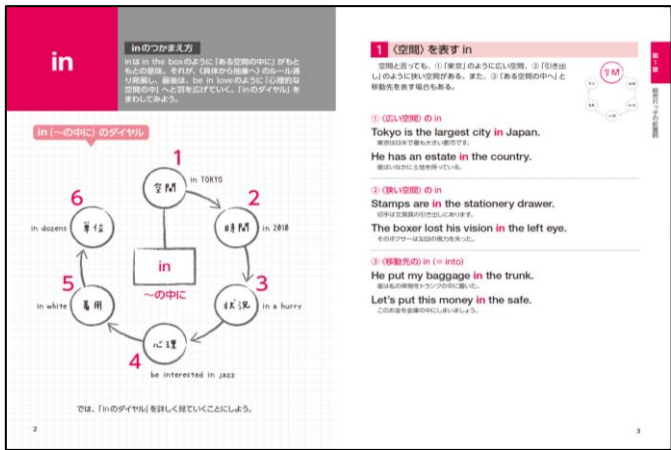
in

inのつかまえ方

inは in the boxのように「ある空間の中に」がもともとの意味。それが、《具体から抽象へ》のルール通り発展し、最後は、be in loveのように「心理的な空間の中」へと羽を広げていく。「inのダイヤル」を眺めてみよう。

in（～の中に）のダイヤル

1 空間 in TOKYO
2 時間 in 2010
3 状況 in a hurry
4 心理 be interested in jazz
5 着用 in white
6 単位 in dozens

in
～の中に

では、「inのダイヤル」を詳しく見ていくことにしよう。

2

1 〈空間〉を表す in

空間と言っても、①「東京」のように広い空間、②「引き出し」のように狭い空間もある。また、③「ある空間の中」と移動先を表す場合もある。

空間

① 〈広い空間〉の in
Tokyo is the largest city in Japan.
東京は日本で最も大きい都市です。
He has an estate in the country.
彼はいなかに土地を持っている。

② 〈狭い空間〉の in
Stamps are in the stationery drawer.
切手は文房具の引き出しにあります。
The boxer lost his vision in the left eye.
そのボクサーは左目の視力を失った。

③ 〈移動先の〉in（= into）
He put my baggage in the trunk.
彼は私の荷物をトランクの中に置いた。
Let's put this money in the safe.
このお金を金庫の中にしまいましょう。

第1章 前置詞マップの世界

3